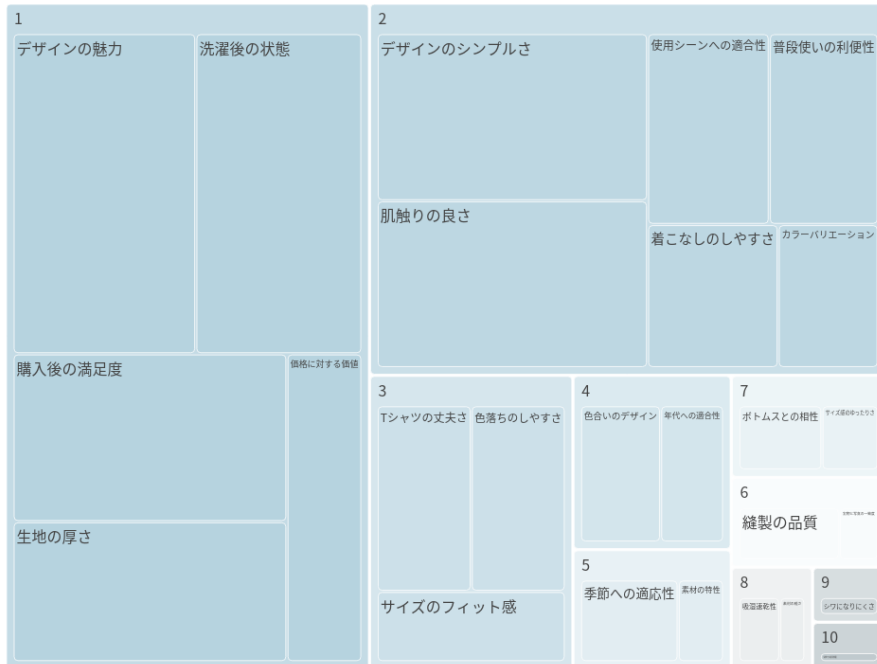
1
デザインの魅力
洗濯後の状態
購入後の満足度
価格に対する価値
生地の厚さ

2
デザインのシンプルさ
使用シーンへの適合性
普段使いの利便性
肌触りの良さ
着こなしのしやすさ
カラーバリエーション

3
Tシャツの丈夫さ
色落ちのしやすさ
サイズのフィット感

4
色合いのデザイン
年代への適合性

5
季節への適応性
素材の特性

7
ボトムスとの相性
サイズ感のゆったりさ

6
縫製の品質
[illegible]

8
吸湿速乾性
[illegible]

9
シワになりにくさ

10
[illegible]